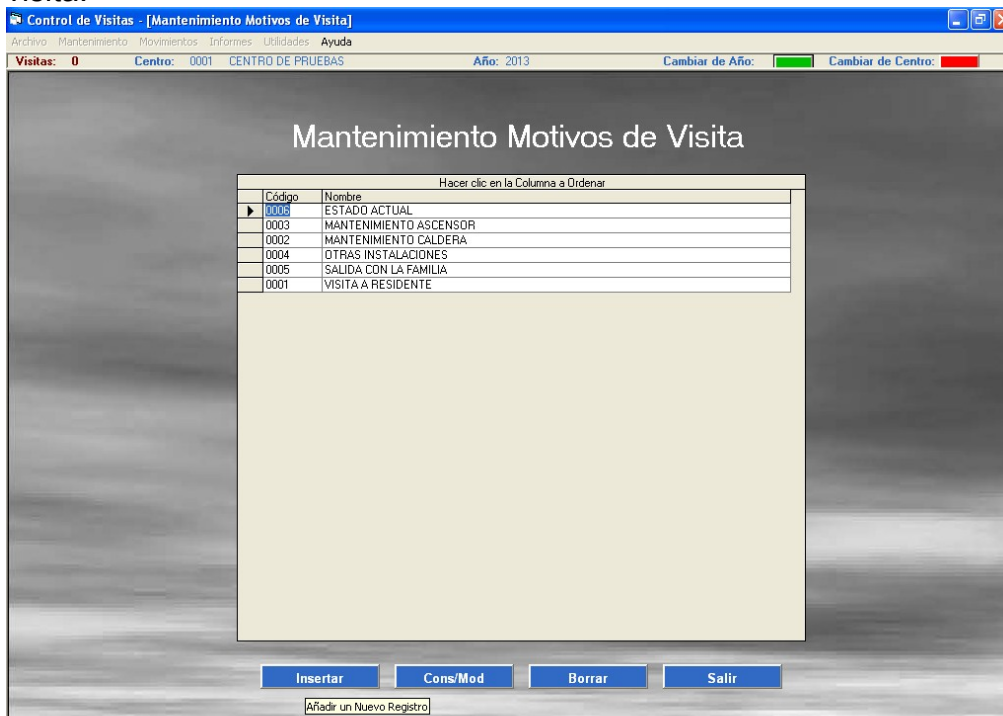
Visita.

Control de Visitas - [Mantenimiento Motivos de Visita]

Archivo Mantenimiento Movimientos Informes Utilidades Ayuda

Visitas: 0 Centro: 0001 CENTRO DE PRUEBAS Año: 2013 Cambiar de Año: Cambiar de Centro:

Mantenimiento Motivos de Visita

Hacer clic en la Columna a Ordenar

| Código | Nombre |
|---|---|
| 0006 | ESTADO ACTUAL |
| 0003 | MANTENIMIENTO ASCENSOR |
| 0002 | MANTENIMIENTO CALDERA |
| 0004 | OTRAS INSTALACIONES |
| 0005 | SALIDA CON LA FAMILIA |
| 0001 | VISITA A RESIDENTE |

Insertar Cons/Mod Borrar Salir

Añadir un Nuevo Registro